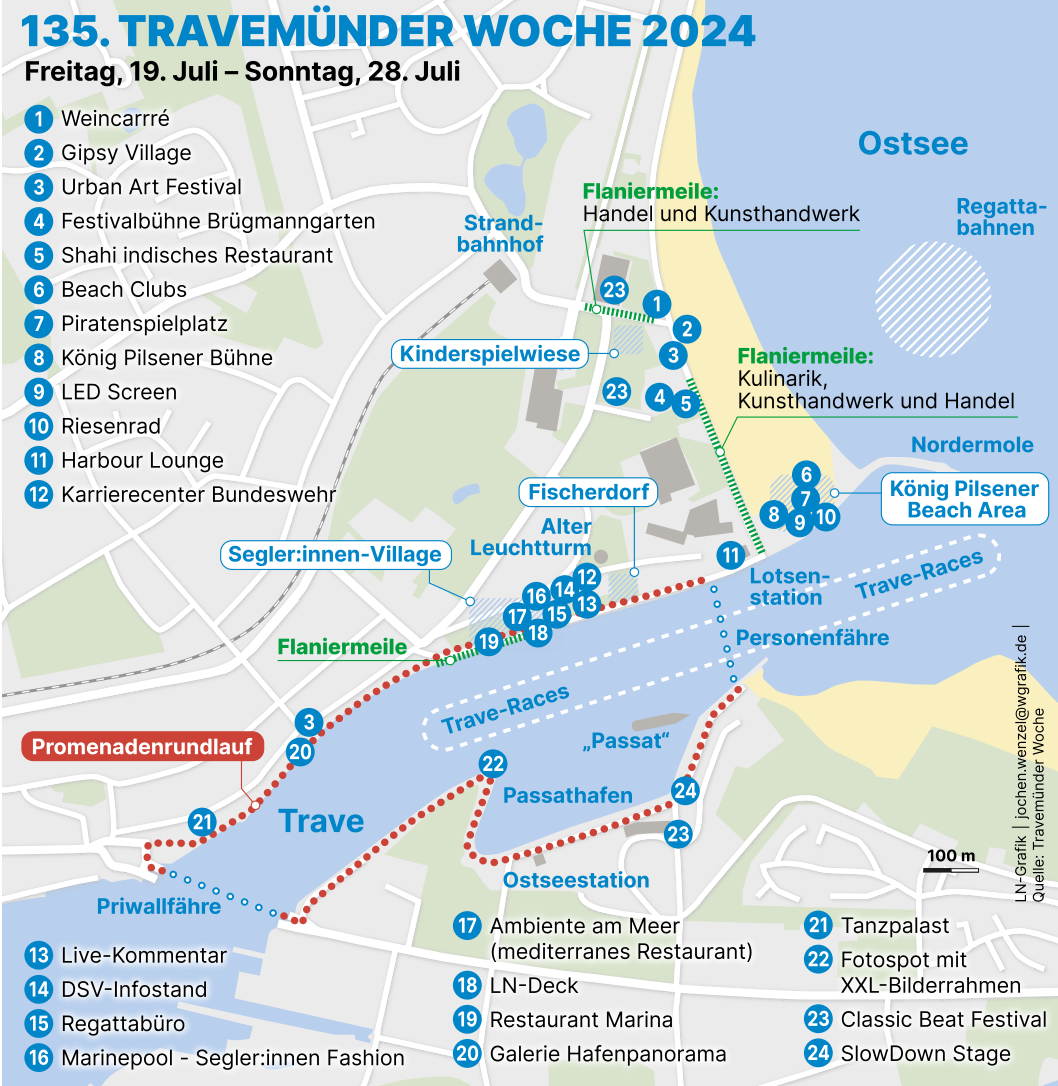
135. TRAVEMÜNDER WOCHE 2024
Freitag, 19. Juli – Sonntag, 28. Juli

1 Weincarrré
2 Gipsy Village
3 Urban Art Festival
4 Festivalbühne Brügmanngarten
5 Shahi indisches Restaurant
6 Beach Clubs
7 Piratenspielplatz
8 König Pilsener Bühne
9 LED Screen
10 Riesenrad
11 Harbour Lounge
12 Karrierecenter Bundeswehr

Ostsee

Regatta-bahnen

Strand-bahnhof

Flaniermeile: Handel und Kunsthandwerk

Kinderspielwiese

Flaniermeile: Kulinarik, Kunsthandwerk und Handel

Nordermole

König Pilsener Beach Area

Fischerdorf

Alter Leuchtturm

Segler:innen-Village

Lotsen-station

Trave-Races

Personenfähre

Flaniermeile

Trave-Races

„Passat"

Promenadenrundlauf

Passathafen

Trave

Ostseestation

Priwallfähre

100 m

LN-Grafik | jochen.wenzel@wgrafik.de | Quelle: Travemünder Woche

23 1 2 3 23 4 5 6 7 8 9 10 11 12 14 16 13 15 17 18 19 3 20 22 21 24 23

13 Live-Kommentar
14 DSV-Infostand
15 Regattabüro
16 Marinepool - Segler:innen Fashion

17 Ambiente am Meer (mediterranes Restaurant)
18 LN-Deck
19 Restaurant Marina
20 Galerie Hafenpanorama

21 Tanzpalast
22 Fotospot mit XXL-Bilderrahmen
23 Classic Beat Festival
24 SlowDown Stage